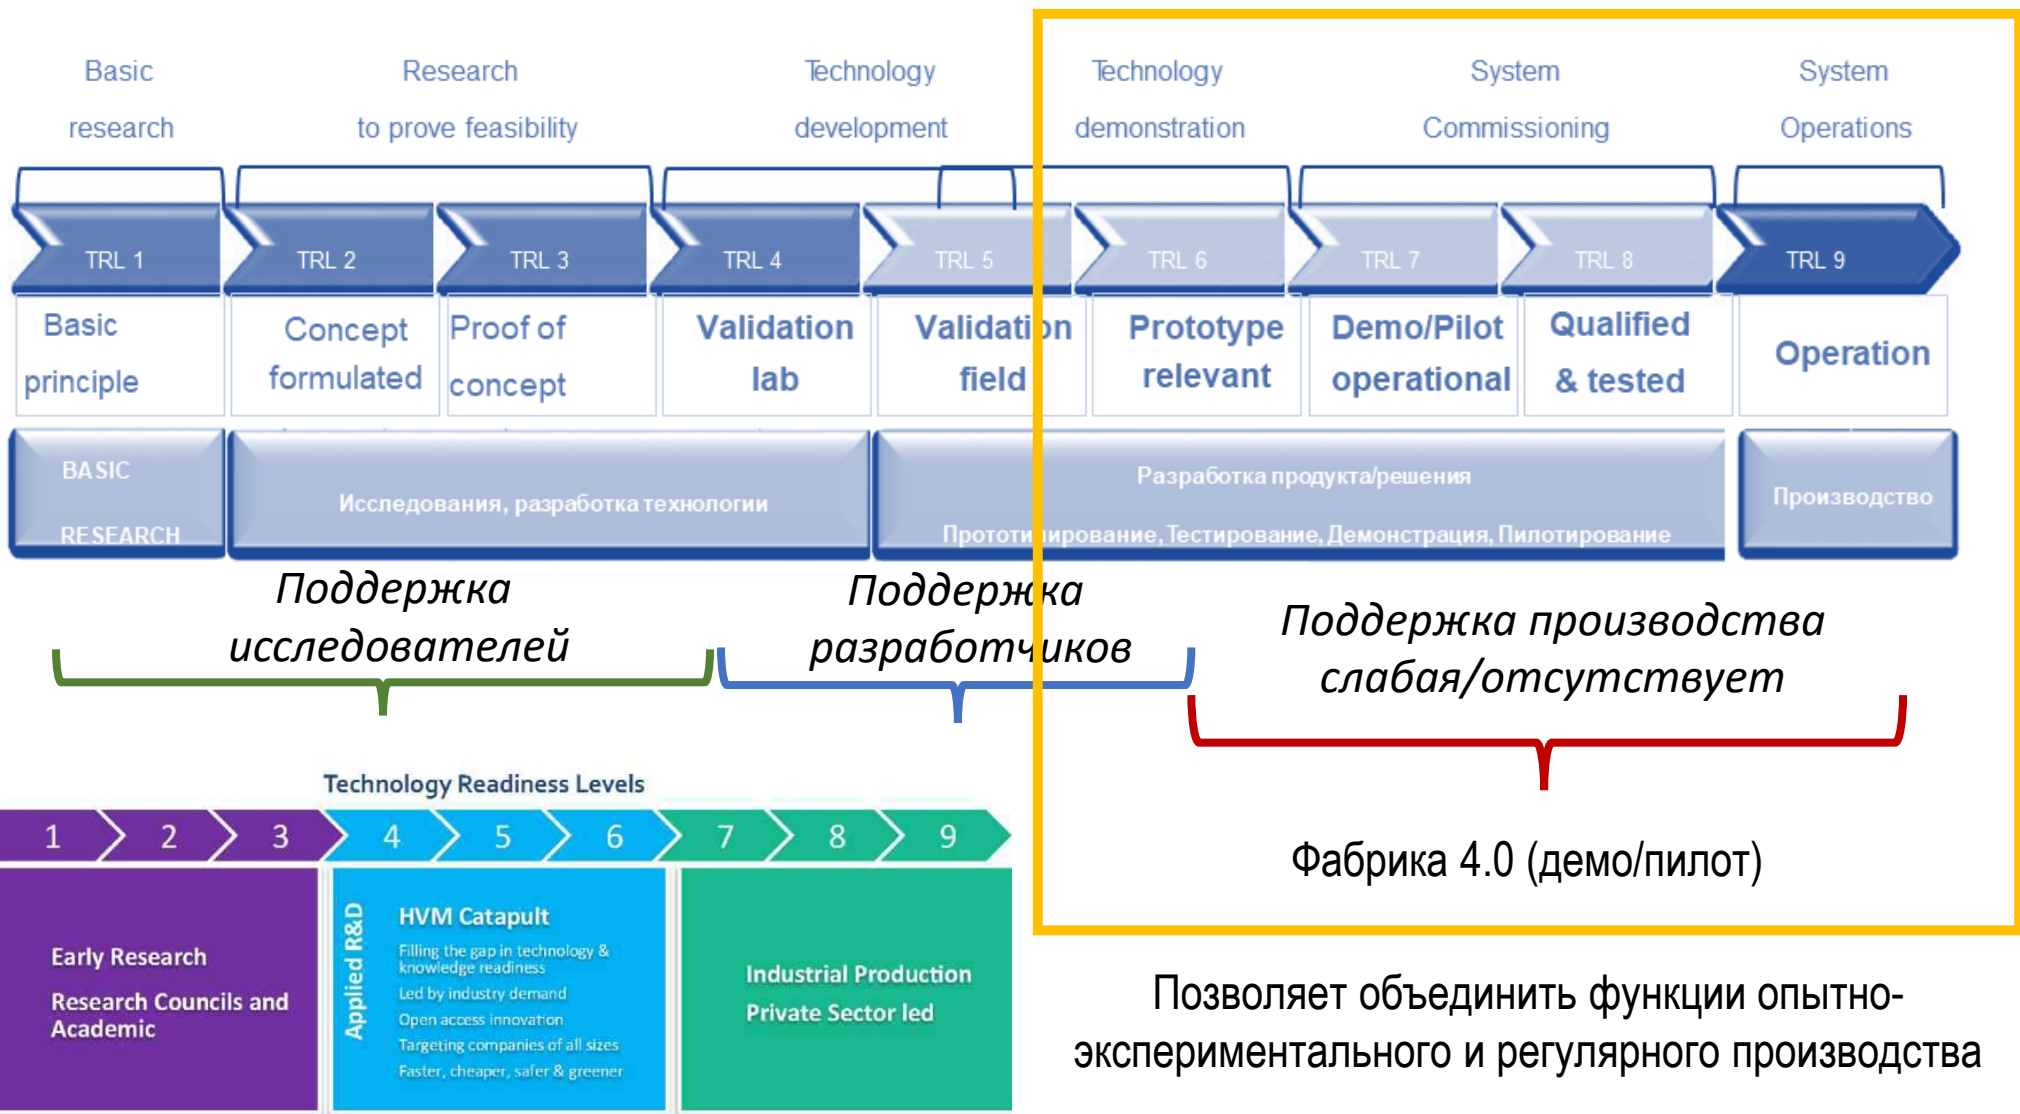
Basic research

Research to prove feasibility

Technology development

Technology demonstration

System Commissioning

System Operations

TRL 1

TRL 2

TRL 3

TRL 4

TRL 5

TRL 6

TRL 7

TRL 8

TRL 9

Basic principle

Concept formulated

Proof of concept

Validation lab

Validation field

Prototype relevant

Demo/Pilot operational

Qualified & tested

Operation

BASIC RESEARCH

Исследования, разработка технологии

Разработка продукта/решения

Прототипирование, Тестирование, Демонстрация, Пилотирование

Производство

Поддержка исследователей

Поддержка разработчиков

Поддержка производства слабая/отсутствует

Фабрика 4.0 (демо/пилот)

Technology Readiness Levels

1 2 3 4 5 6 7 8 9

Early Research

Research Councils and Academic

Applied R&D

HVM Catapult

Filling the gap in technology & knowledge readiness

Led by industry demand

Open access innovation

Targeting companies of all sizes

Faster, cheaper, safer & greener

Industrial Production

Private Sector led

Позволяет объединить функции опытно-экспериментального и регулярного производства